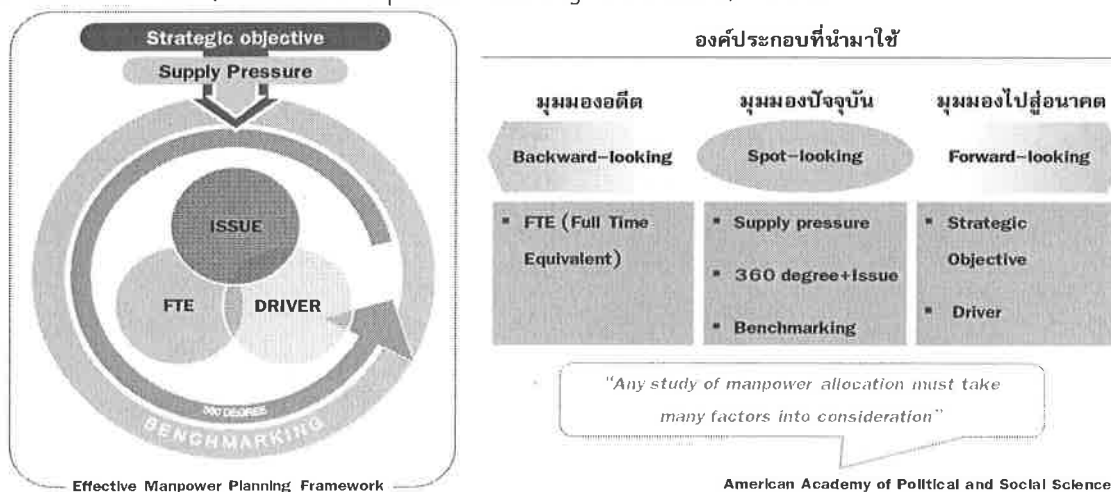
Strategic objective

Supply Pressure

ISSUE

FTE

DRIVER

360 DEGREES

BENCHMARKING

Effective Manpower Planning Framework

องค์ประกอบที่นำมาใช้

| มุมมองอดีต | มุมมองปัจจุบัน | มุมมองไปสู่อนาคต |
|---|---|---|
| Backward-looking | Spot-looking | Forward-looking |
| FTE (Full Time Equivalent) | Supply pressure<br>360 degree+Issue<br>Benchmarking | Strategic Objective<br>Driver |

"Any study of manpower allocation must take many factors into consideration"

American Academy of Political and Social Science